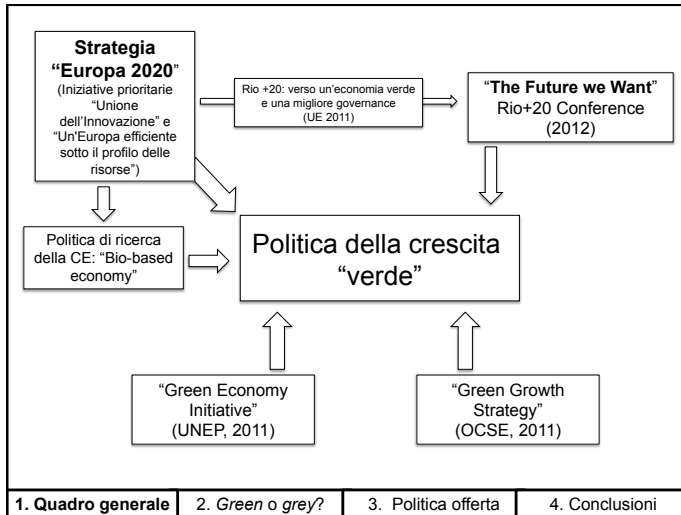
**Strategia "Europa 2020"**
(Iniziative prioritarie "Unione dell'Innovazione" e "Un'Europa efficiente sotto il profilo delle risorse")

Rio +20: verso un'economia verde e una migliore governance
(UE 2011)

"**The Future we Want**"
Rio+20 Conference
(2012)

Politica di ricerca della CE: "Bio-based economy"

Politica della crescita "verde"

"Green Economy Initiative"
(UNEP, 2011)

"Green Growth Strategy"
(OCSE, 2011)

**1. Quadro generale** | 2. *Green* o *grey*? | 3. Politica offerta | 4. Conclusioni